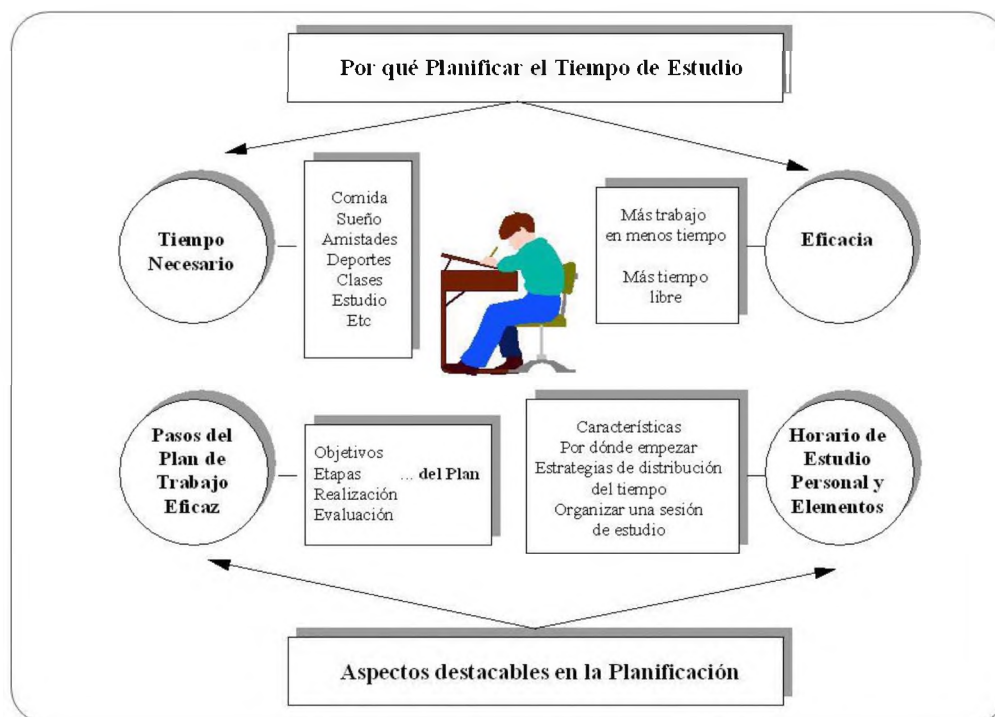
Por qué Planificar el Tiempo de Estudio

Tiempo Necesario

Comida
Sueño
Amistades
Deportes
Clases
Estudio
Etc

Más trabajo en menos tiempo

Más tiempo libre

Eficacia

Pasos del Plan de Trabajo Eficaz

Objetivos
Etapas ... del Plan
Realización
Evaluación

Características
Por dónde empezar
Estrategias de distribución del tiempo
Organizar una sesión de estudio

Horario de Estudio Personal y Elementos

Aspectos destacables en la Planificación